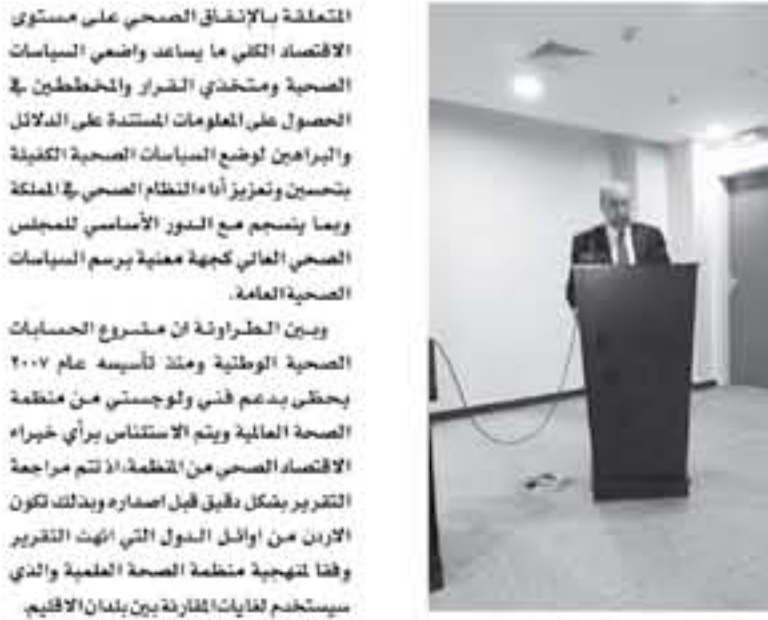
المتعلقة بالإنفاق الصحي على مستوى الاقتصاد الكلي ما يساعد واضعي السياسات الصحية ومتخذي القرار والمخططين في الحصول على المعلومات المستندة على الدلائل والبراهين لوضع السياسات الصحية الكفيلة بتحسين وتعزيز أداء النظام الصحي في المملكة وبما ينسجم مع الدور الأساسي للمجلس الصحي العالي كجهة معنية برسم السياسات الصحية العامة.

وبين الطراونة ان مشروع الحسابات الصحية الوطنية ومنذ تأسيسه عام ٢٠٠٧ يحظى بدعم فني ولوجستي من منظمة الصحة العالمية ويتم الاستئناس برأي خبراء الاقتصاد الصحي من المنظمة، اذ تتم مراجعة التقرير بشكل دقيق قبل اصداره وبذلك تكون الاردن من اوائل الدول التي انهت التقرير وفقا لمنهجية منظمة الصحة العلمية والذي سيستخدم لغايات المقارنة بين بلدان الاقليم.